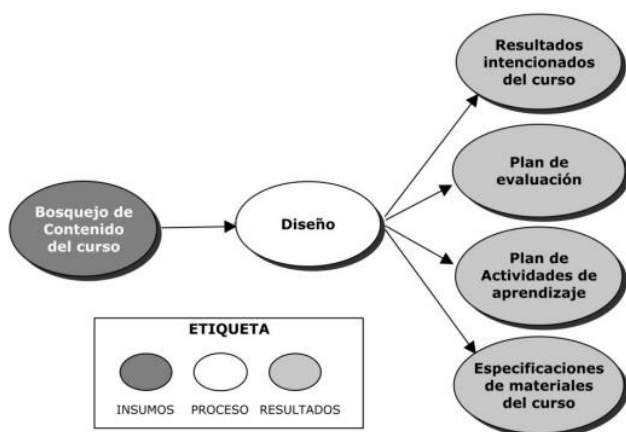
Bosquejo de Contenido del curso

Diseño

Resultados intencionados del curso

Plan de evaluación

Plan de Actividades de aprendizaje

Especificaciones de materiales del curso

ETIQUETA

INSUMOS PROCESO RESULTADOS